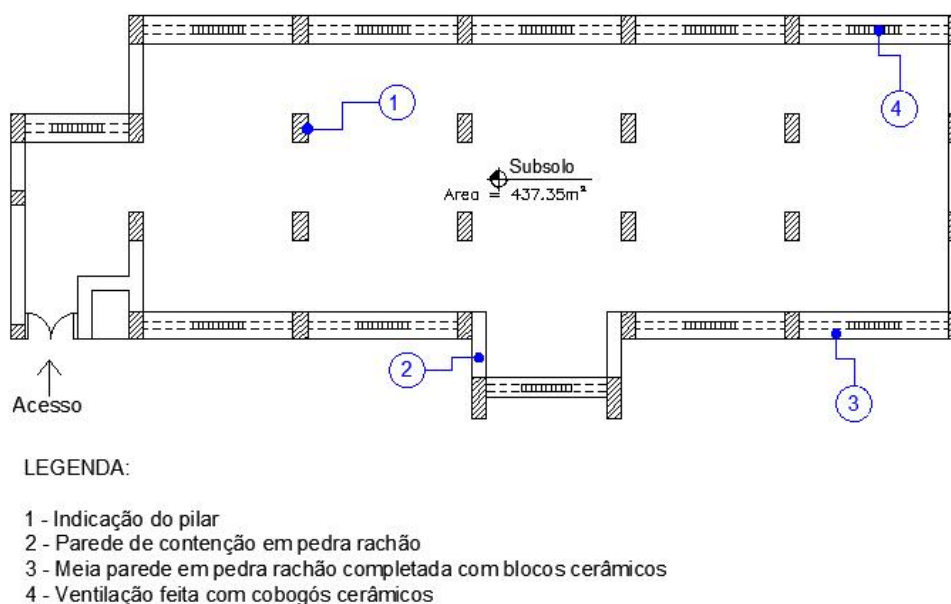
1

4

Subsolo
Area = 437.35m²

2

3

Acesso

LEGENDA:

1 - Indicação do pilar
2 - Parede de contenção em pedra rachão
3 - Meia parede em pedra rachão completada com blocos cerâmicos
4 - Ventilação feita com cobogós cerâmicos